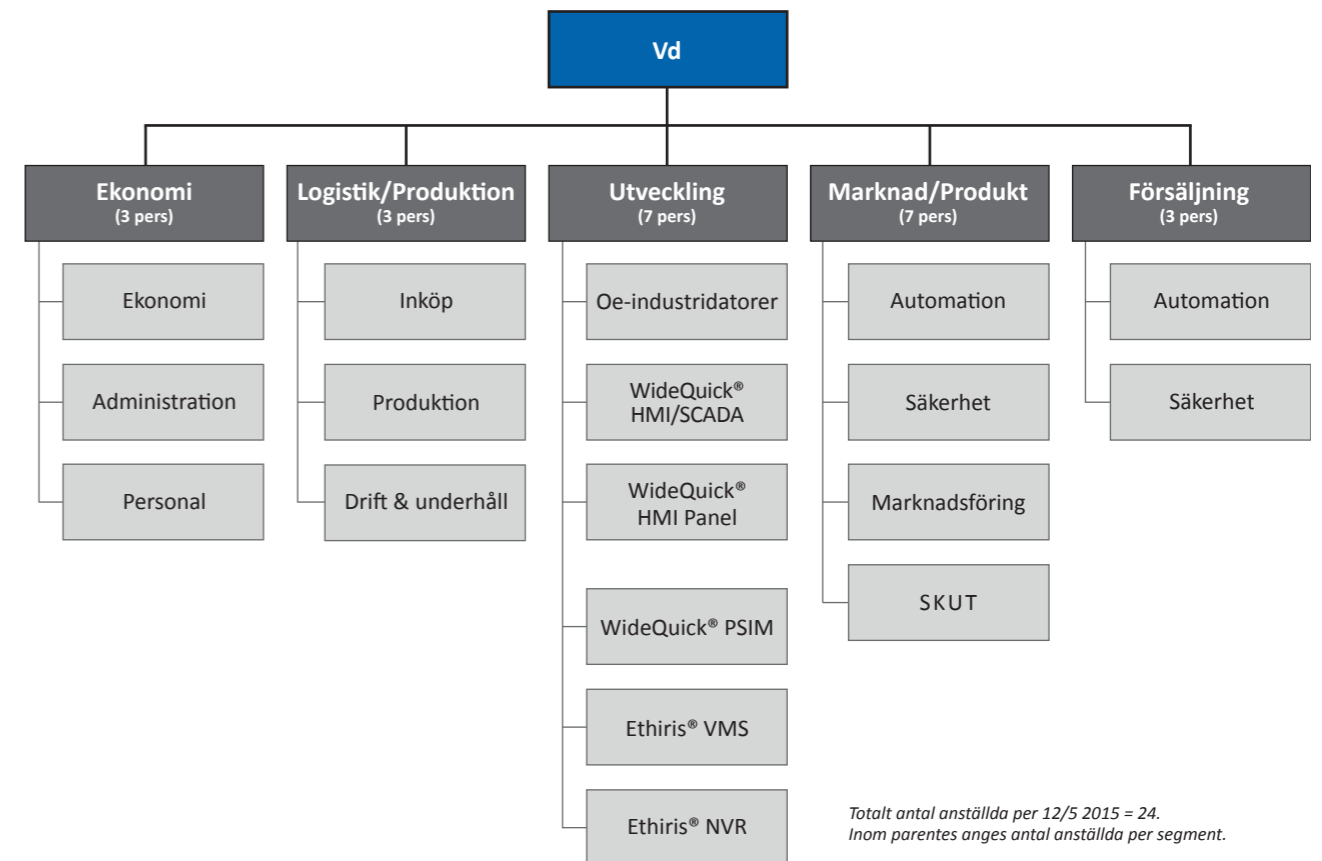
Vd

Ekonomi
(3 pers)

Ekonomi

Administration

Personal

Logistik/Produktion
(3 pers)

Inköp

Produktion

Drift & underhåll

Utveckling
(7 pers)

Oe-industridatorer

WideQuick®
HMI/SCADA

WideQuick®
HMI Panel

WideQuick® PSIM

Ethiris® VMS

Ethiris® NVR

Marknad/Produkt
(7 pers)

Automation

Säkerhet

Marknadsföring

SKUT

Försäljning
(3 pers)

Automation

Säkerhet

*Totalt antal anställda per 12/5 2015 = 24.*
*Inom parentes anges antal anställda per segment.*